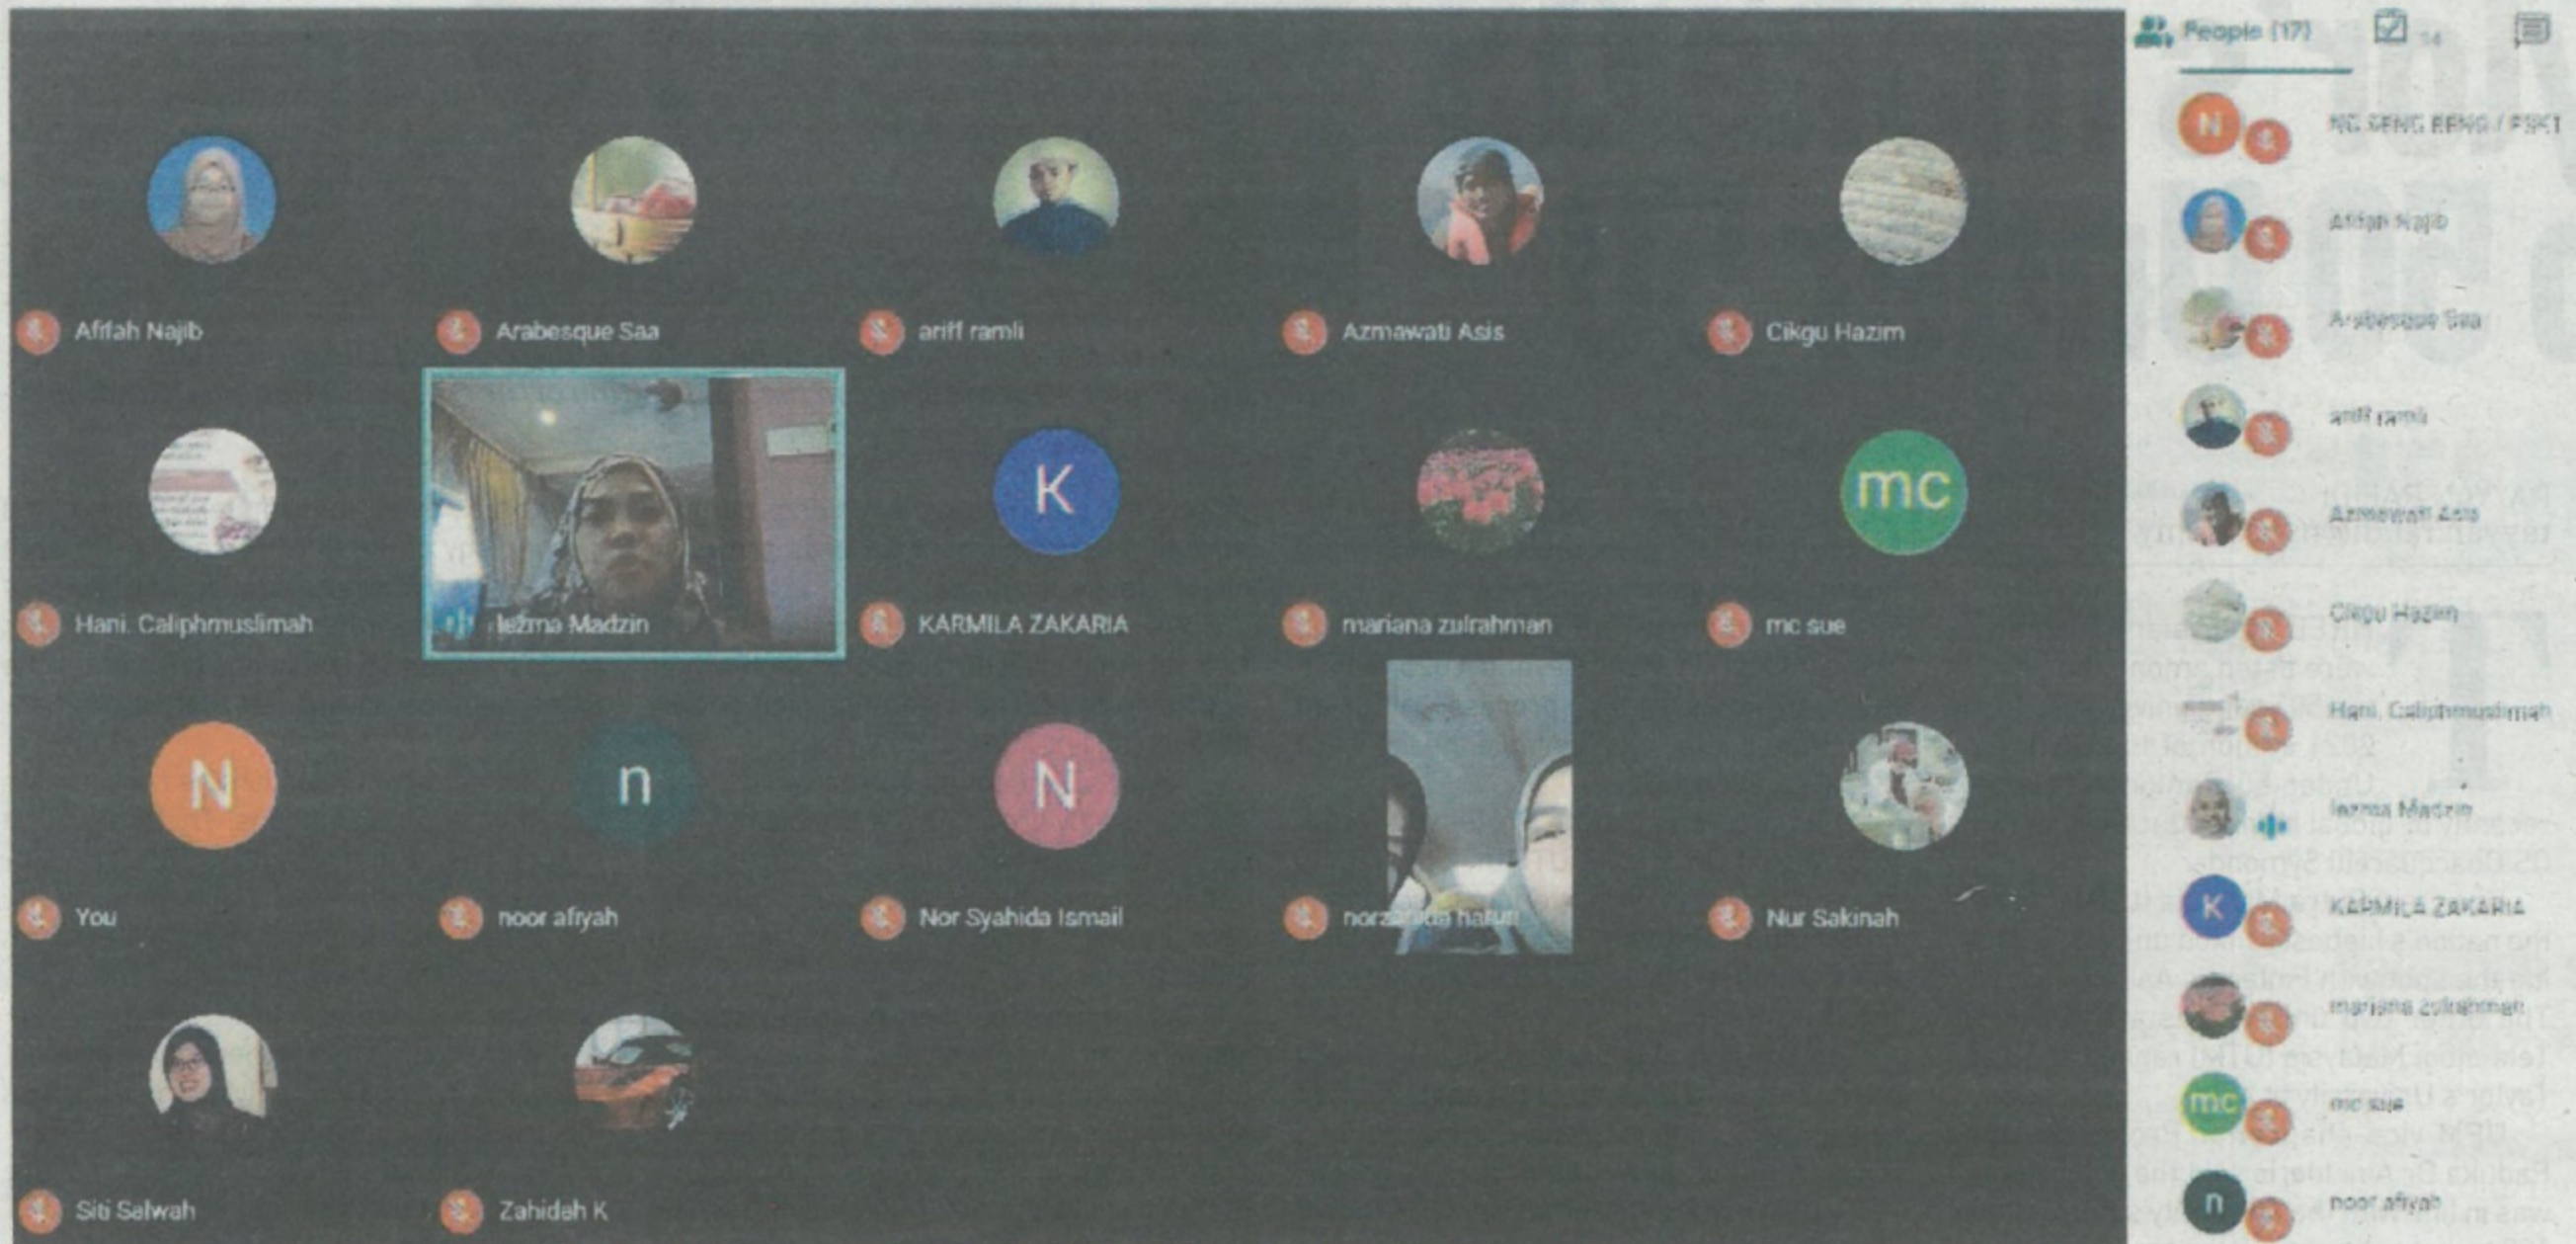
People (17)

14

NG SENG BENG / FSKT

Afifah Najib

Arabesque Saa

ariff ramli

Azmawati Asis

Cikgu Hazim

Hani. Caliphmuslimah

Iezma Madzin

KARMILA ZAKARIA

mariana zulrahman

mc sue

noor afiyah

Afifah Najib

Arabesque Saa

ariff ramli

Azmawati Asis

Cikgu Hazim

K

mc

Hani. Caliphmuslimah

Iezma Madzin

KARMILA ZAKARIA

mariana zulrahman

mc sue

N

n

N

You

noor afiyah

Nor Syahida Ismail

norz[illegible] harun

Nur Sakinah

Siti Salwah

Zahidah K